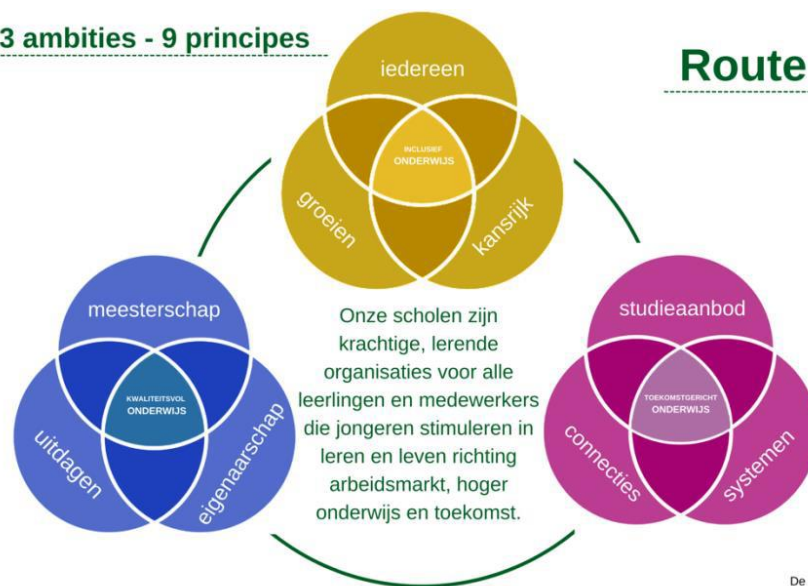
3 ambities - 9 principes

Route

iedereen

INCLUSIEF ONDERWIJS

groeien

kansrijk

meesterschap

KWALITEITSVOL ONDERWIJS

uitdagen

eigenaarschap

Onze scholen zijn krachtige, lerende organisaties voor alle leerlingen en medewerkers die jongeren stimuleren in leren en leven richting arbeidsmarkt, hoger onderwijs en toekomst.

studieaanbod

TOEKOMSTGERICHT ONDERWIJS

connecties

systemen

De